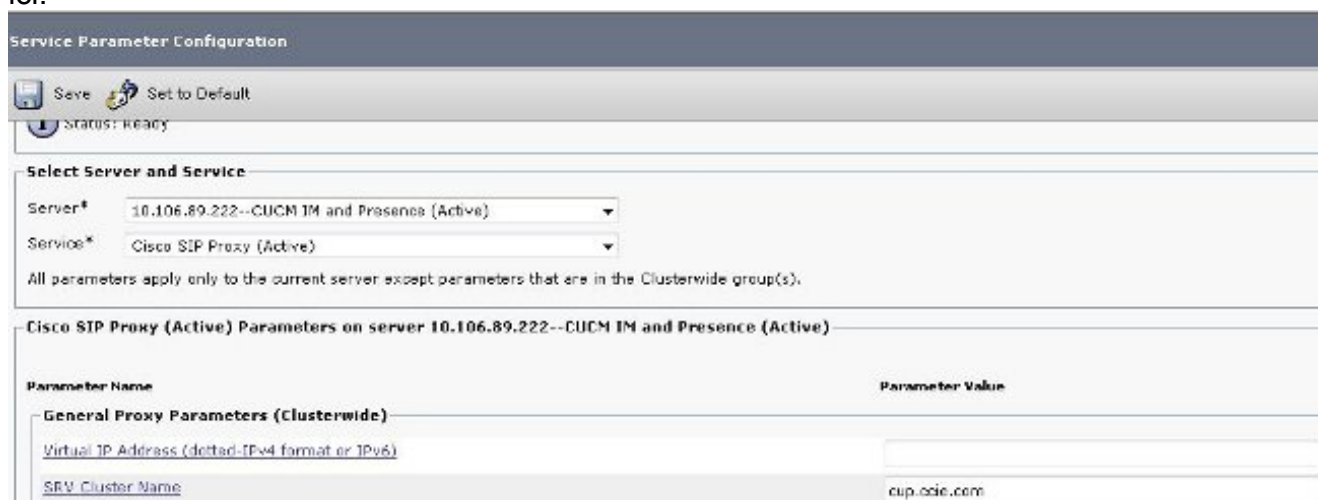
for.

Service Parameter Configuration

Save Set to Default

Status: Ready

Select Server and Service

Server* 10.106.89.222--CUCM IM and Presence (Active)

Service* Cisco SIP Proxy (Active)

All parameters apply only to the current server except parameters that are in the Clusterwide group(s).

Cisco SIP Proxy (Active) Parameters on server 10.106.89.222--CUCM IM and Presence (Active)

| Parameter Name | Parameter Value |
|---|---|
| General Proxy Parameters (Clusterwide) | |
| Virtual IP Address (dotted-IPv4 format or IPv6) | |
| SRV Cluster Name | cup.ccie.com |